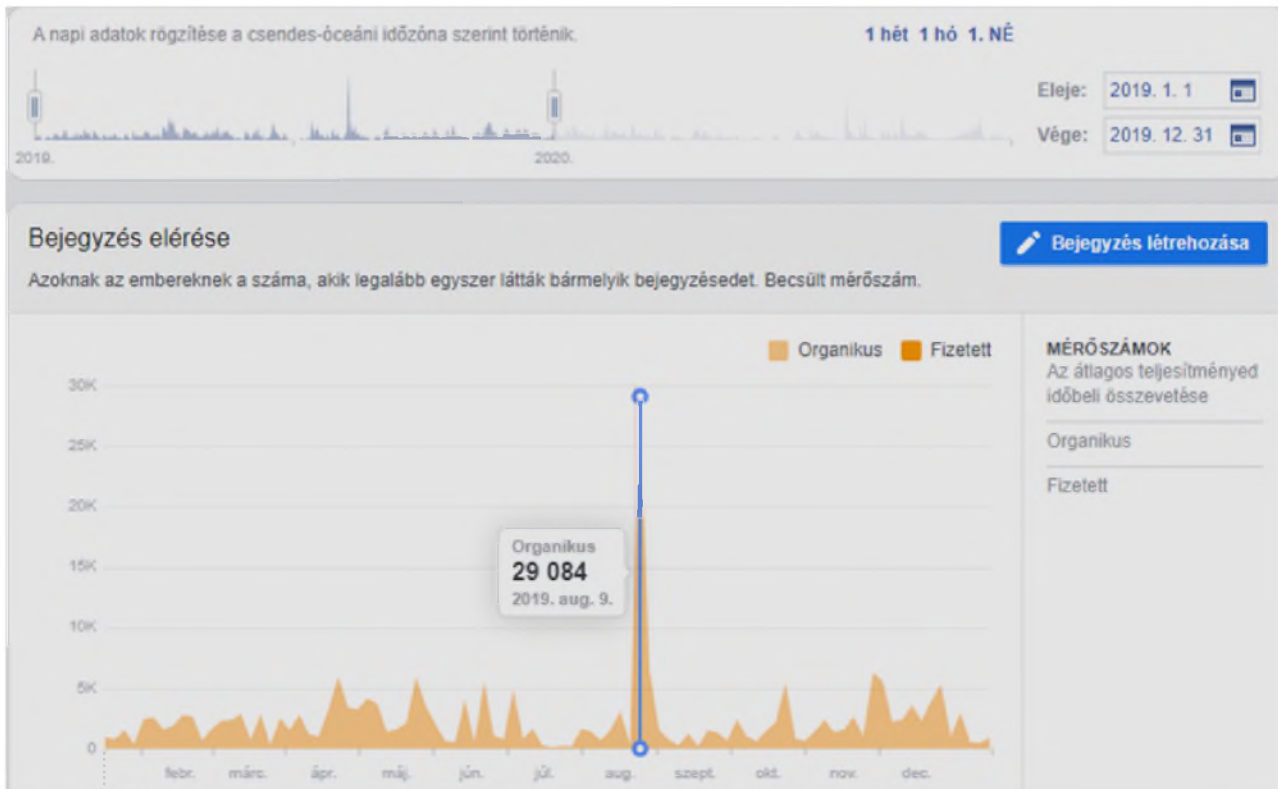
A napi adatok rögzítése a csendes-óceáni időzóna szerint történik.

1 hét 1 hó 1. NÉ

2019.

2020.

Eleje: 2019. 1. 1

Vége: 2019. 12. 31

Bejegyzés elérése

Bejegyzés létrehozása

Azoknak az embereknek a száma, akik legalább egyszer látták bármelyik bejegyzésedet. Becsült mérőszám.

Organikus Fizetett

30K
25K
20K
15K
10K
5K
0

Organikus
29 084
2019. aug. 9.

febr. márc. ápr. máj. jún. júl. aug. szept. okt. nov. dec.

MÉRŐSZÁMOK
Az átlagos teljesítményed időbeli összevetése

Organikus

Fizetett